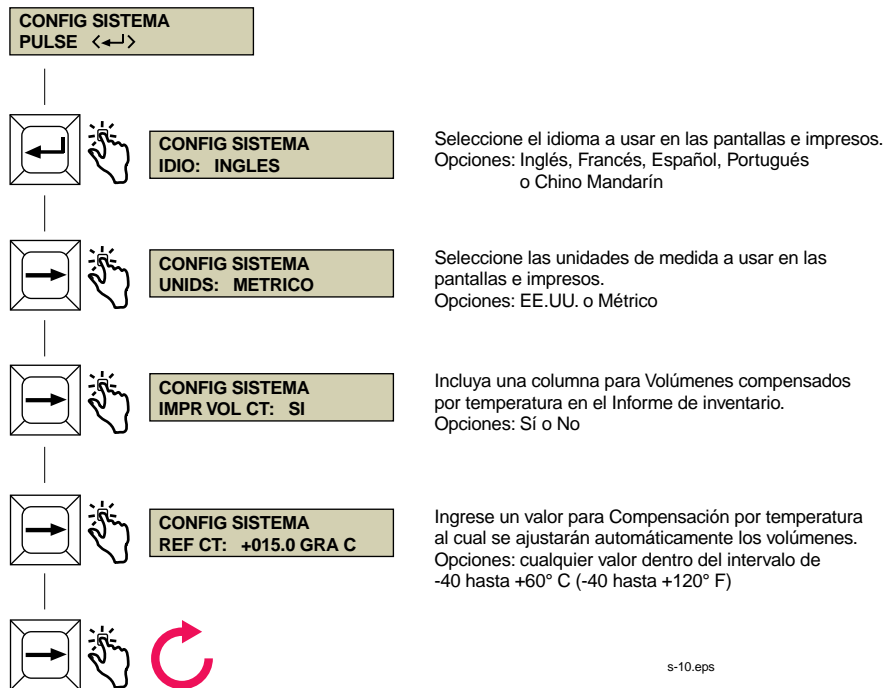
CONFIG SISTEMA
PULSE <↵>

CONFIG SISTEMA
IDIO: INGLES

Seleccione el idioma a usar en las pantallas e impresos. Opciones: Inglés, Francés, Español, Portugués o Chino Mandarín

CONFIG SISTEMA
UNIDS: METRICO

Seleccione las unidades de medida a usar en las pantallas e impresos.
Opciones: EE.UU. o Métrico

CONFIG SISTEMA
IMPR VOL CT: SI

Incluya una columna para Volúmenes compensados por temperatura en el Informe de inventario.
Opciones: Sí o No

CONFIG SISTEMA
REF CT: +015.0 GRA C

Ingrese un valor para Compensación por temperatura al cual se ajustarán automáticamente los volúmenes.
Opciones: cualquier valor dentro del intervalo de -40 hasta +60° C (-40 hasta +120° F)

s-10.eps